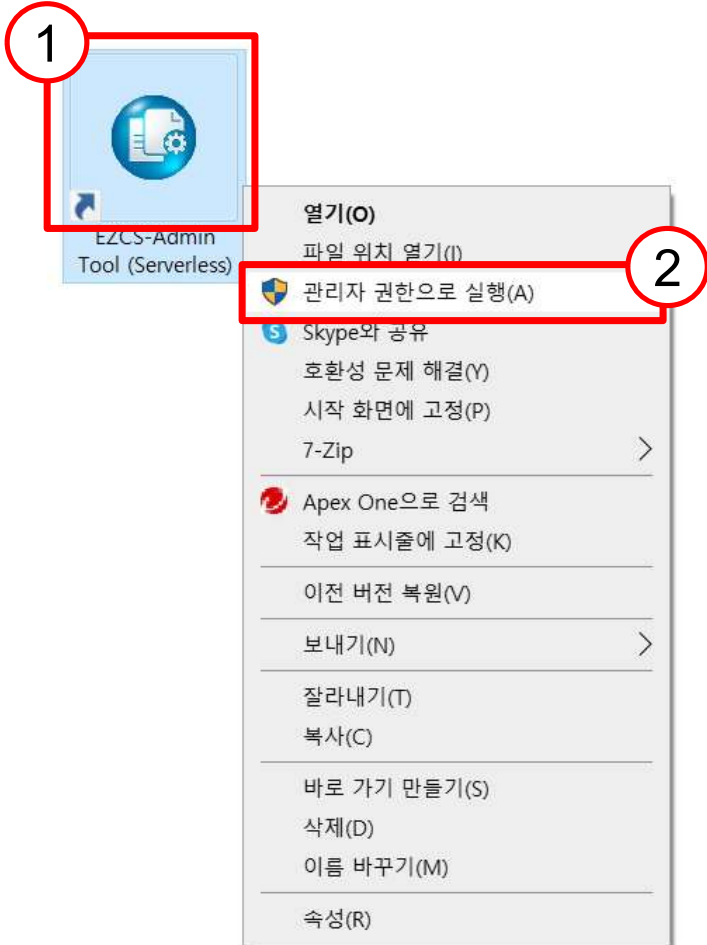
1

EZCS-Admin Tool (Serverless)

열기(O)
파일 위치 열기(I)

2

관리자 권한으로 실행(A)
Skype와 공유
호환성 문제 해결(Y)
시작 화면에 고정(P)
7-Zip
Apex One으로 검색
작업 표시줄에 고정(K)
이전 버전 복원(V)
보내기(N)
잘라내기(T)
복사(C)
바로 가기 만들기(S)
삭제(D)
이름 바꾸기(M)
속성(R)